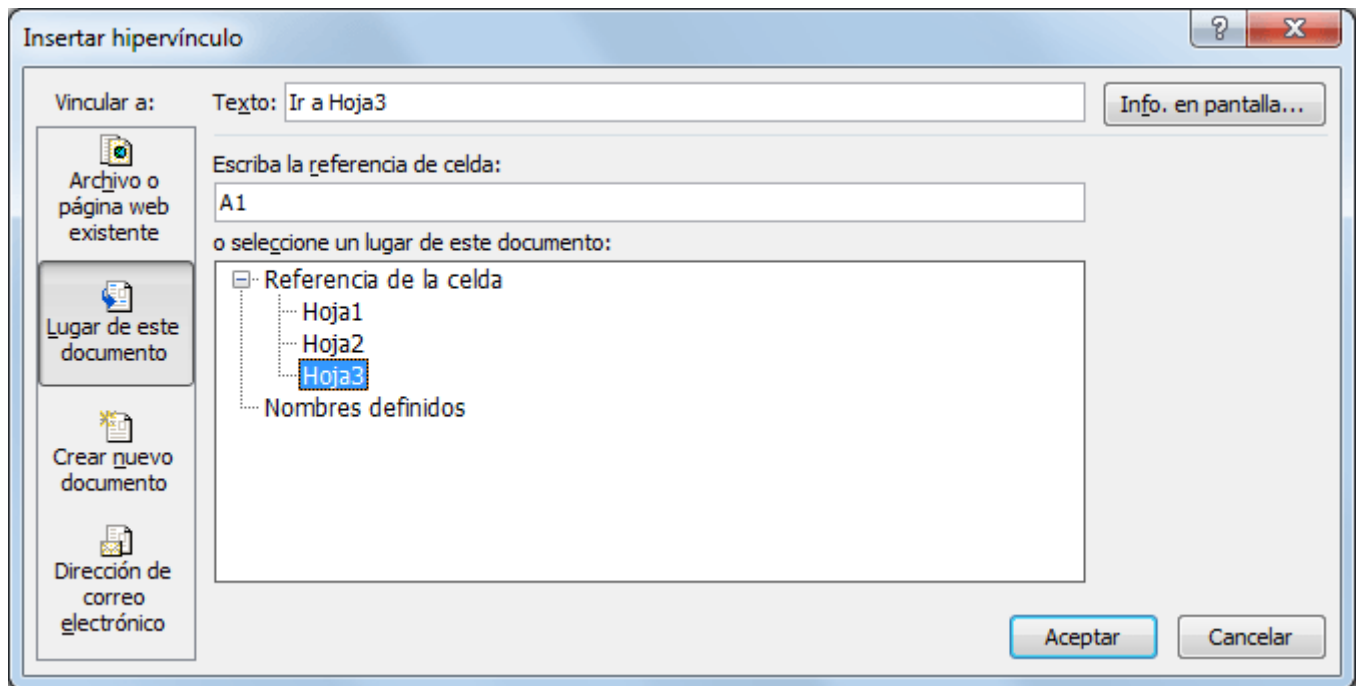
Insertar hipervínculo

?

X

Vincular a:

Archivo o página web existente

Lugar de este documento

Crear nuevo documento

Dirección de correo electrónico

Texto: Ir a Hoja3

Info. en pantalla...

Escriba la referencia de celda:

A1

o seleccione un lugar de este documento:

Referencia de la celda

Hoja1

Hoja2

Hoja3

Nombres definidos

Aceptar

Cancelar